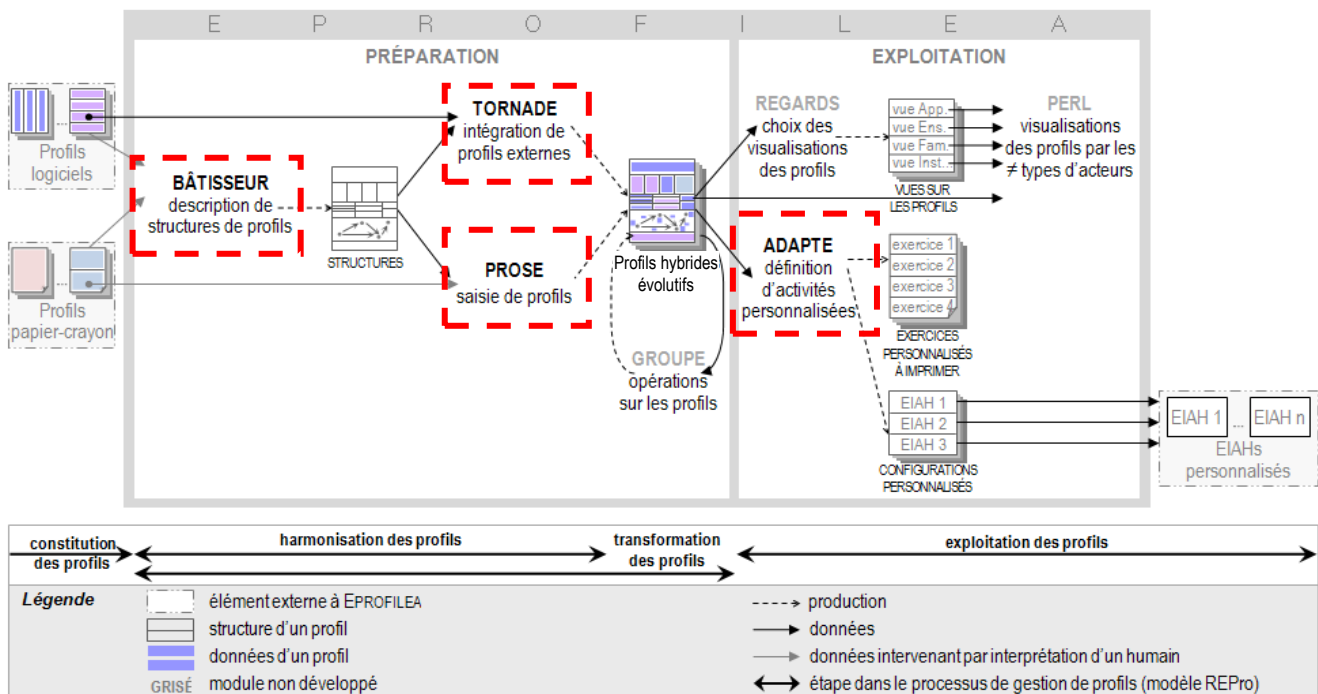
E P R O F I L E A

PRÉPARATION

EXPLOITATION

Profils logiciels

Profils papier-crayon

BÂTISSEUR
description de structures de profils

STRUCTURES

TORNADE
intégration de profils externes

PROSE
saisie de profils

Profils hybrides évolutifs

GROUPE
opérations sur les profils

REGARDS
choix des visualisations des profils

vue App.
vue Ens.
vue Fam.
vue Inst.

VUES SUR LES PROFILS

PERL
visualisations des profils par les ≠ types d'acteurs

ADAPTE
définition d'activités personnalisées

exercice 1
exercice 2
exercice 3
exercice 4

EXERCICES PERSONNALISÉS À IMPRIMER

EIAH 1
EIAH 2
EIAH 3

CONFIGURATIONS PERSONNALISÉS

EIAH 1 ... EIAH n
EIAHs personnalisés

constitution des profils

harmonisation des profils

transformation des profils

exploitation des profils

Légende
élément externe à EPROFILEA
structure d'un profil
données d'un profil
GRISÉ module non développé
production
données
données intervenant par interprétation d'un humain
étape dans le processus de gestion de profils (modèle REPro)